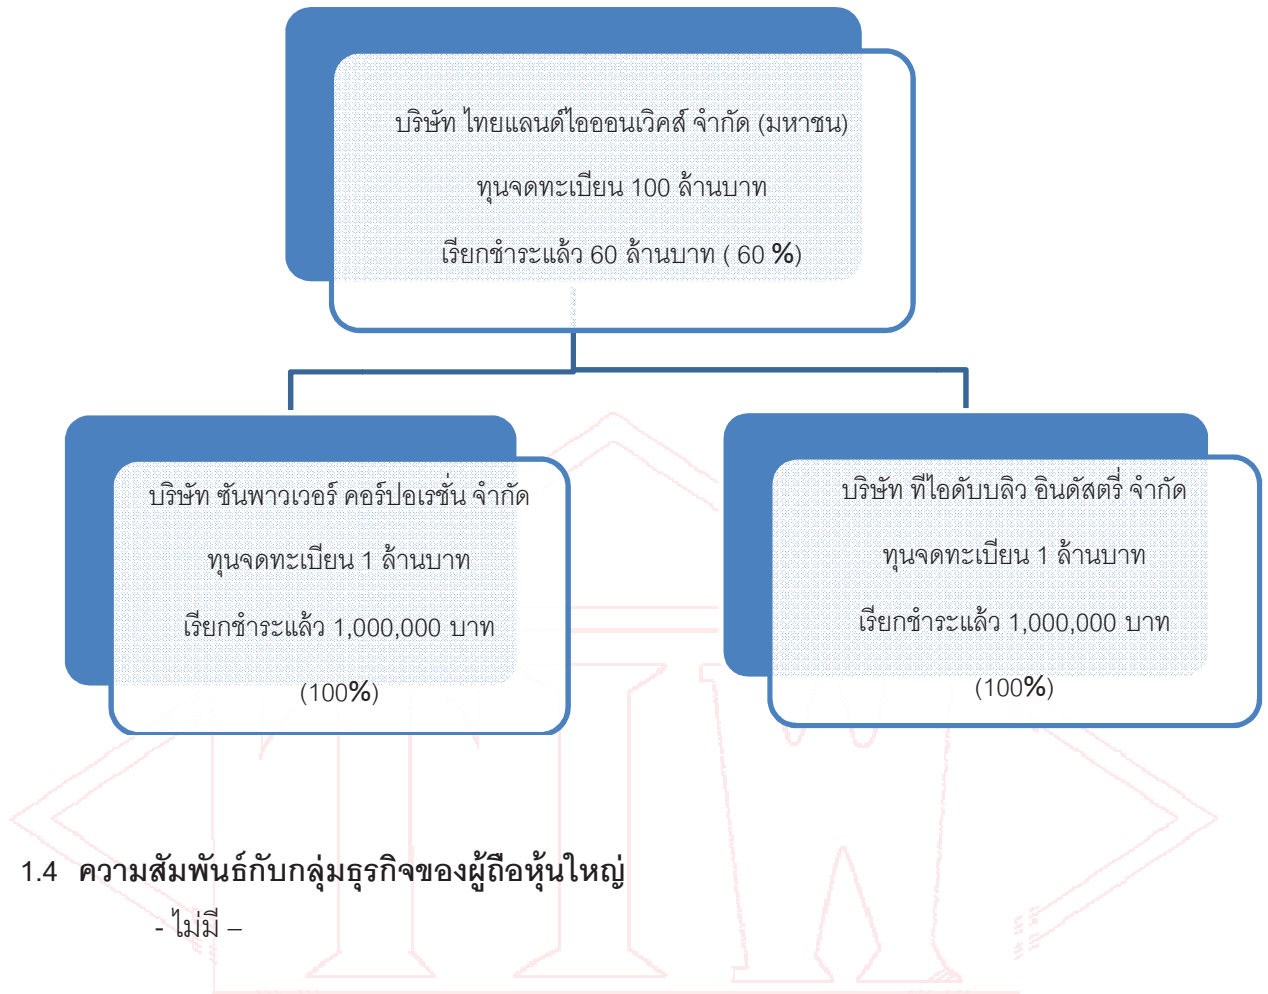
บริษัท ไทยแลนด์ไอออนเวิคส์ จำกัด (มหาชน)

ทุนจดทะเบียน 100 ล้านบาท

เรียกชำระแล้ว 60 ล้านบาท ( 60 %)

บริษัท ซันพาวเวอร์ คอร์ปอเรชั่น จำกัด

ทุนจดทะเบียน 1 ล้านบาท

เรียกชำระแล้ว 1,000,000 บาท

(100%)

บริษัท ทีไอดับบลิว อินดัสตรี่ จำกัด

ทุนจดทะเบียน 1 ล้านบาท

เรียกชำระแล้ว 1,000,000 บาท

(100%)

1.4 ความสัมพันธ์กับกลุ่มธุรกิจของผู้ถือหุ้นใหญ่

- ไม่มี –